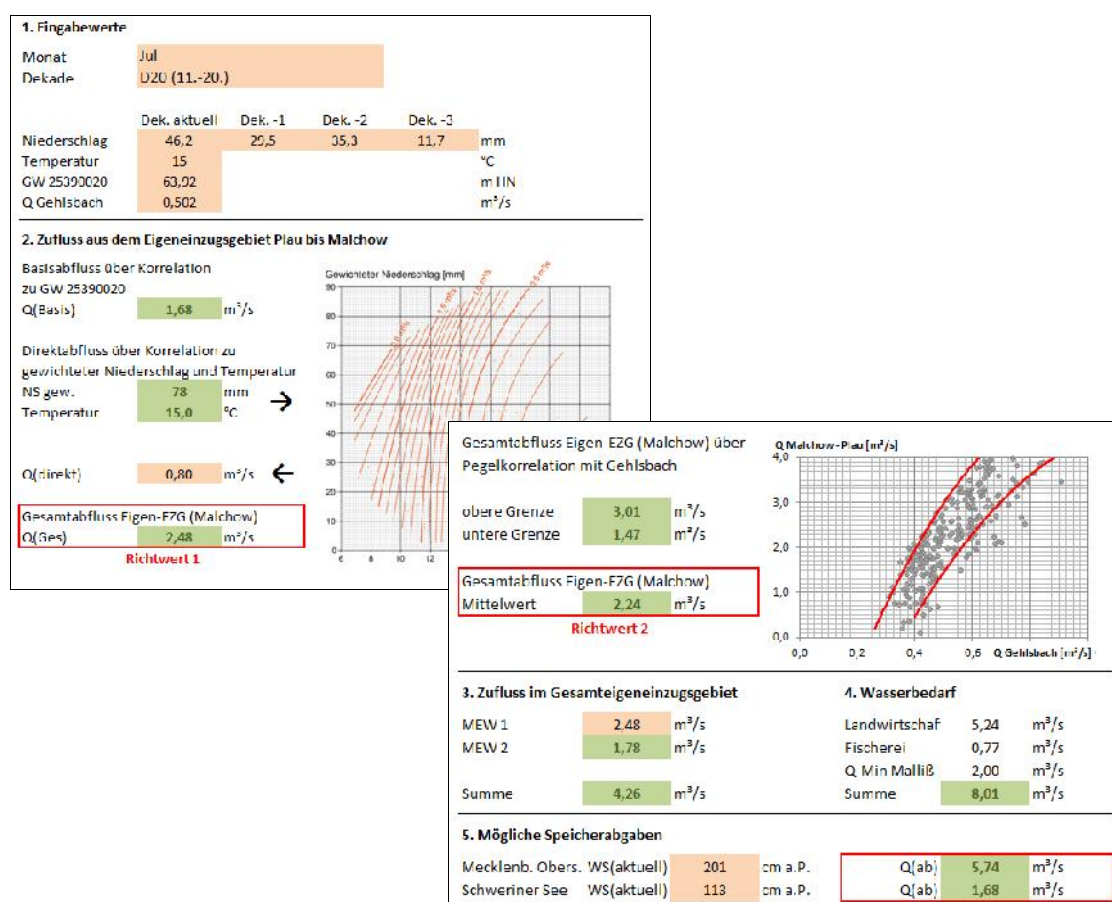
1. Eingabewerte

Monat Jul
Dekade D20 (11.-20.)

| | Dek. aktuell | Dek. -1 | Dek. -2 | Dek. -3 | |
|---|---|---|---|---|---|
| Niederschlag | 46,2 | 29,5 | 35,3 | 11,7 | mm |
| Temperatur | 15 | | | | °C |
| GW 25390020 | 63,92 | | | | m HN |
| Q Gehlsbach | 0,502 | | | | m³/s |

2. Zufluss aus dem Eigeneinzugsgebiet Plau bis Malchow

Basisabfluss über Korrelation zu GW 25390020
Q(Basis) 1,68 m³/s

Direktabfluss über Korrelation zu gewichteter Niederschlag und Temperatur
NS gew. 78 mm
Temperatur 15,0 °C

Q(direkt) 0,80 m³/s

Gesamtabfluss Eigen-EZG (Malchow)
Q(Ges) 2,48 m³/s
Richtwert 1

Gewichteter Niederschlag [mm]
90 80 70 60 50 40 30 20 10 0
6 8 10 12

Gesamtabfluss Eigen EZG (Malchow) über Pegelkorrelation mit Gehlsbach

obere Grenze 3,01 m³/s
untere Grenze 1,47 m³/s

Gesamtabfluss Eigen-EZG (Malchow)
Mittelwert 2,24 m³/s
Richtwert 2

Q Malchow-Plau [m³/s]
4,0 3,0 2,0 1,0 0,0
0,0 0,2 0,4 0,6 Q Gehlsbach [m³/s]

3. Zufluss im Gesamteigeneinzugsgebiet

MEW 1 2,48 m³/s
MEW 2 1,78 m³/s

Summe 4,26 m³/s

4. Wasserbedarf

Landwirtschaf 5,24 m³/s
Fischerei 0,77 m³/s
Q Min Malliß 2,00 m³/s
Summe 8,01 m³/s

5. Mögliche Speicherabgaben

Mecklenb. Obers. WS(aktuell) 201 cm a.P. Q(ab) 5,74 m³/s
Schweriner See WS(aktuell) 113 cm a.P. Q(ab) 1,68 m³/s